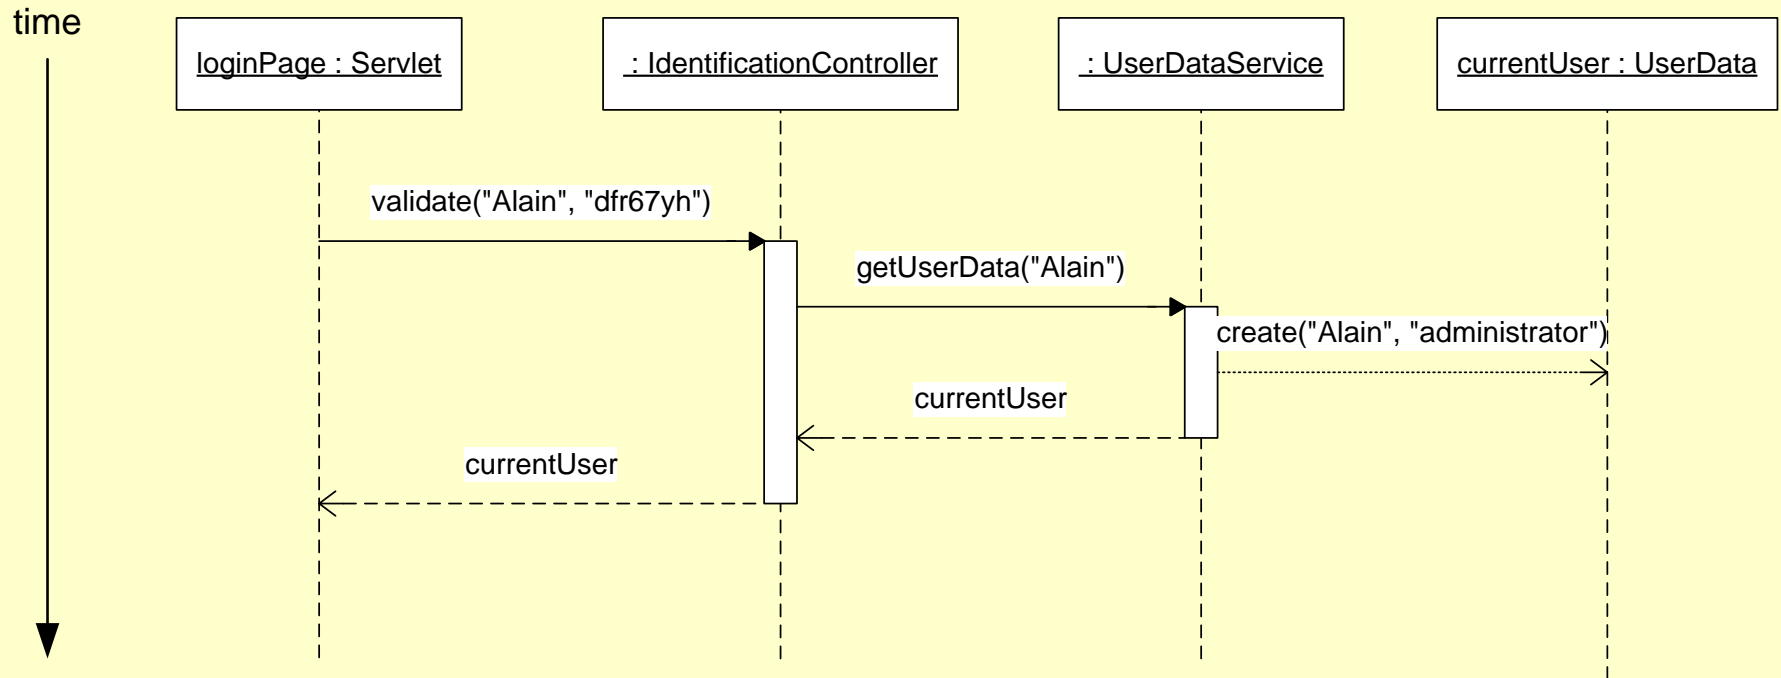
time

loginPage : Servlet

: IdentificationController

: UserDataService

currentUser : UserData

validate("Alain", "dfr67yh")

getUserData("Alain")

create("Alain", "administrator")

currentUser

currentUser